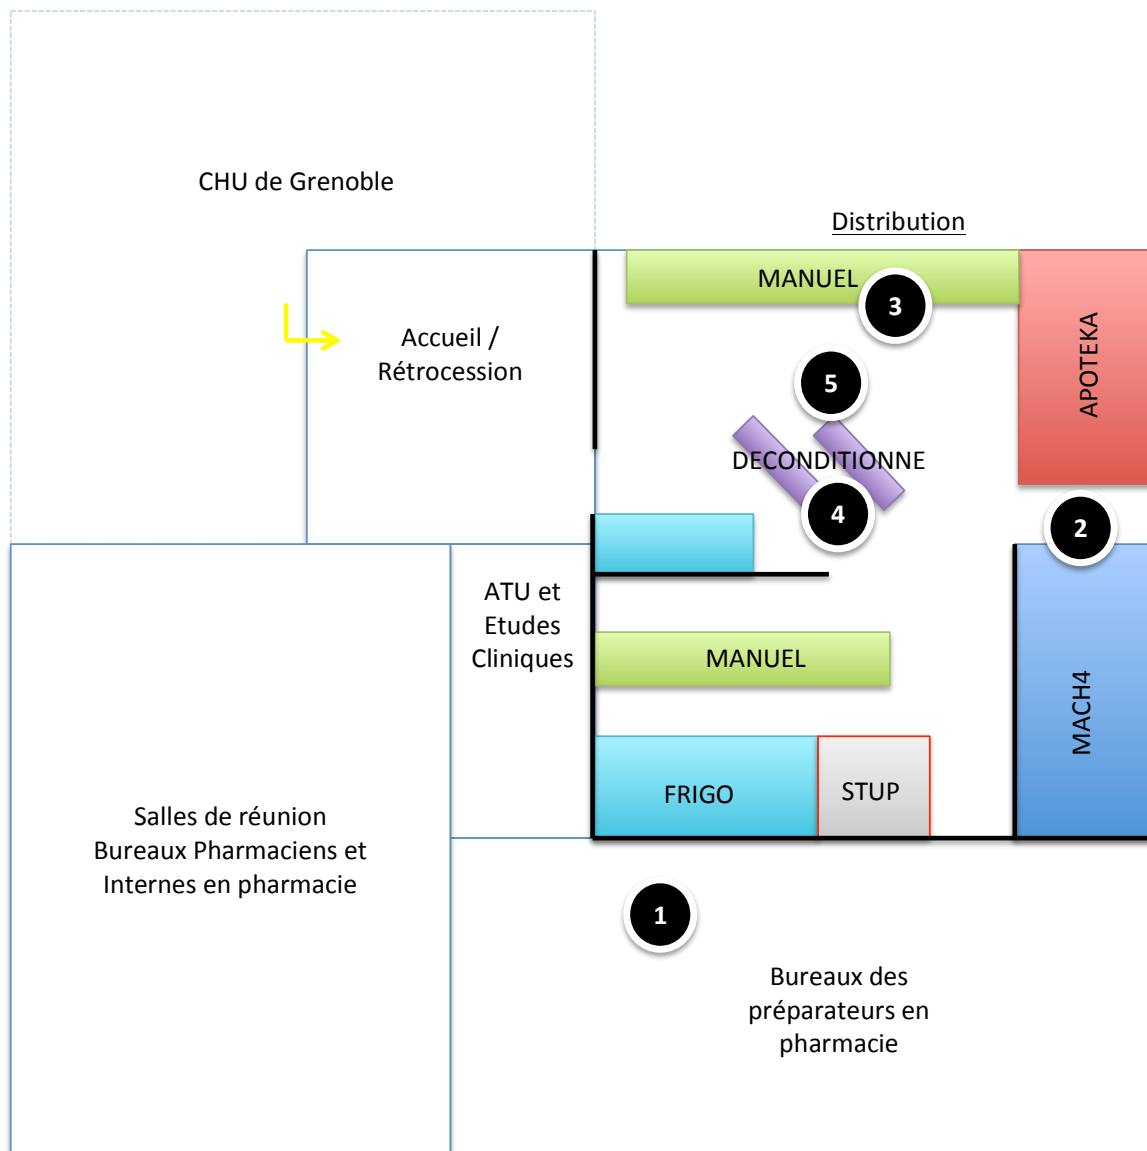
CHU de Grenoble

Distribution

MANUEL

3

APOTEKA

Accueil / Rétrocession

5

DECONDITIONNE

4

2

ATU et Etudes Cliniques

MANUEL

MACH4

FRIGO

STUP

Salles de réunion Bureaux Pharmaciens et Internes en pharmacie

1

Bureaux des préparateurs en pharmacie